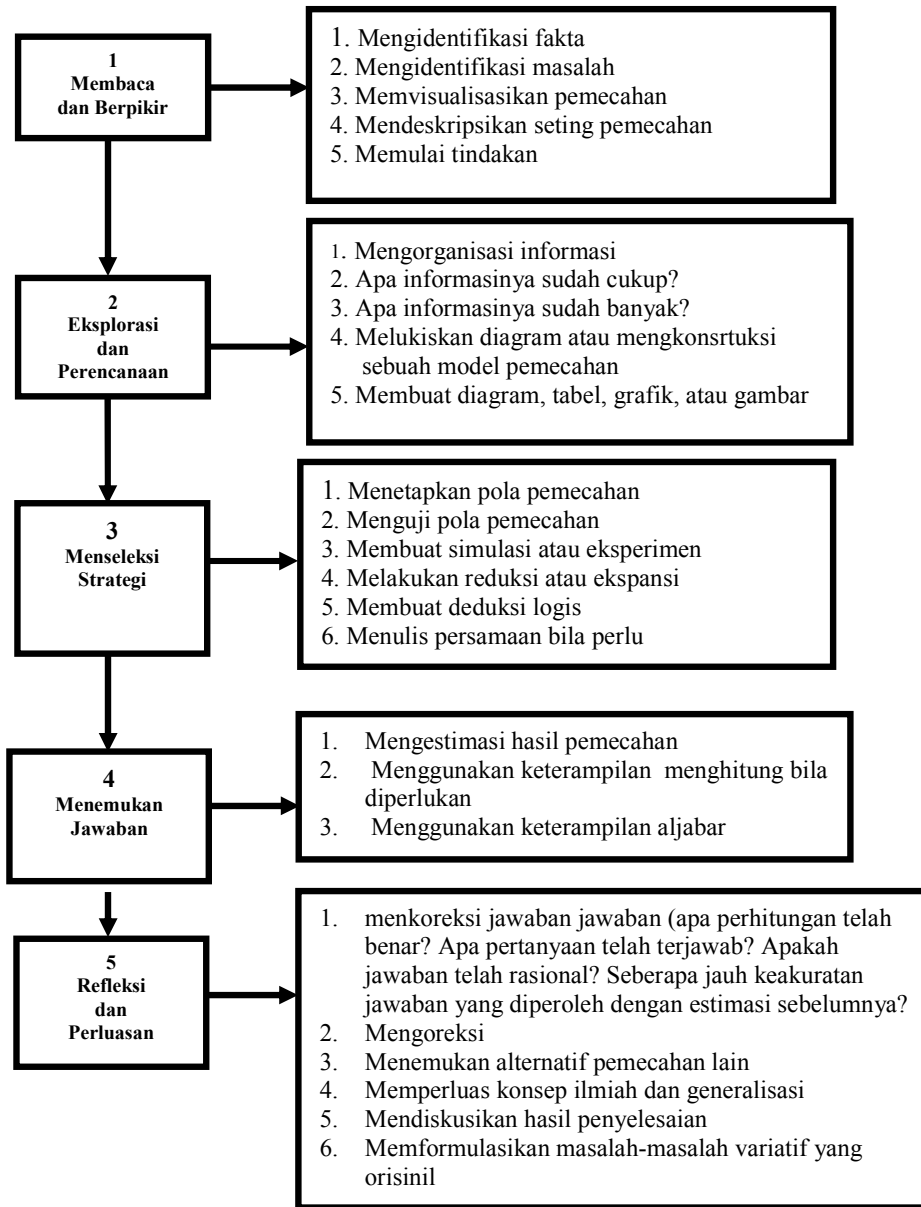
1
Membaca dan Berpikir

1. Mengidentifikasi fakta
2. Mengidentifikasi masalah
3. Memvisualisasikan pemecahan
4. Mendeskripsikan seting pemecahan
5. Memulai tindakan

2
Eksplorasi dan Perencanaan

1. Mengorganisasi informasi
2. Apa informasinya sudah cukup?
3. Apa informasinya sudah banyak?
4. Melukiskan diagram atau mengkonsrtuksi sebuah model pemecahan
5. Membuat diagram, tabel, grafik, atau gambar

3
Menseleksi Strategi

1. Menetapkan pola pemecahan
2. Menguji pola pemecahan
3. Membuat simulasi atau eksperimen
4. Melakukan reduksi atau ekspansi
5. Membuat deduksi logis
6. Menulis persamaan bila perlu

4
Menemukan Jawaban

1. Mengestimasi hasil pemecahan
2. Menggunakan keterampilan menghitung bila diperlukan
3. Menggunakan keterampilan aljabar

5
Refleksi dan Perluasan

1. menkoreksi jawaban jawaban (apa perhitungan telah benar? Apa pertanyaan telah terjawab? Apakah jawaban telah rasional? Seberapa jauh keakuratan jawaban yang diperoleh dengan estimasi sebelumnya?
2. Mengoreksi
3. Menemukan alternatif pemecahan lain
4. Memperluas konsep ilmiah dan generalisasi
5. Mendiskusikan hasil penyelesaian
6. Memformulasikan masalah-masalah variatif yang orisinil